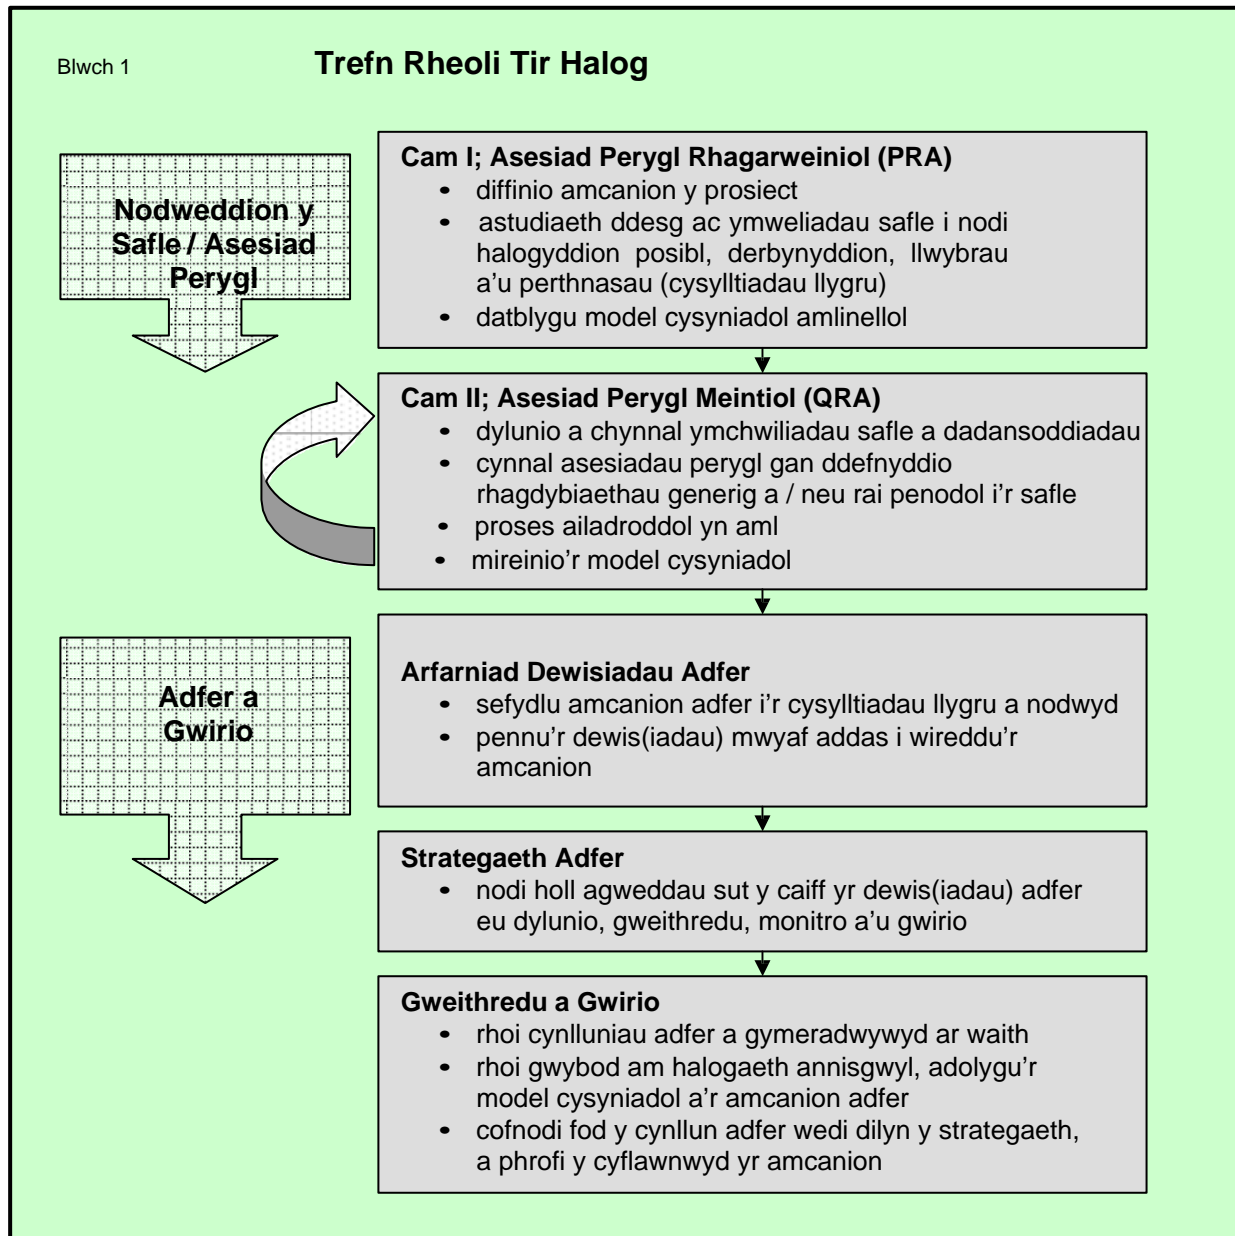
Blwch 1

Trefn Rheoli Tir Halog

Nodweddion y Safle / Asesiad Perygl

Cam I; Asesiad Perygl Rhagarweiniol (PRA)
• diffinio amcanion y prosiect
• astudiaeth ddesg ac ymweliadau safle i nodi halogyddion posibl, derbynyddion, llwybrau a'u perthnasau (cysylltiadau llygru)
• datblygu model cysyniadol amlinellol

Cam II; Asesiad Perygl Meintiol (QRA)
• dylunio a chynnal ymchwiliadau safle a dadansoddiadau
• cynnal asesiadau perygl gan ddefnyddio rhagdybiaethau generig a / neu rai penodol i'r safle
• proses ailadroddol yn aml
• mireinio'r model cysyniadol

Adfer a Gwirio

Arfarniad Dewisiadau Adfer
• sefydlu amcanion adfer i'r cysylltiadau llygru a nodwyd
• pennu'r dewis(iadau) mwyaf addas i wireddu'r amcanion

Strategaeth Adfer
• nodi holl agweddau sut y caiff yr dewis(iadau) adfer eu dylunio, gweithredu, monitro a'u gwirio

Gweithredu a Gwirio
• rhoi cynlluniau adfer a gymeradwywyd ar waith
• rhoi gwybod am halogaeth annisgwyl, adolygu'r model cysyniadol a'r amcanion adfer
• cofnodi fod y cynllun adfer wedi dilyn y strategaeth, a phrofi y cyflawnwyd yr amcanion